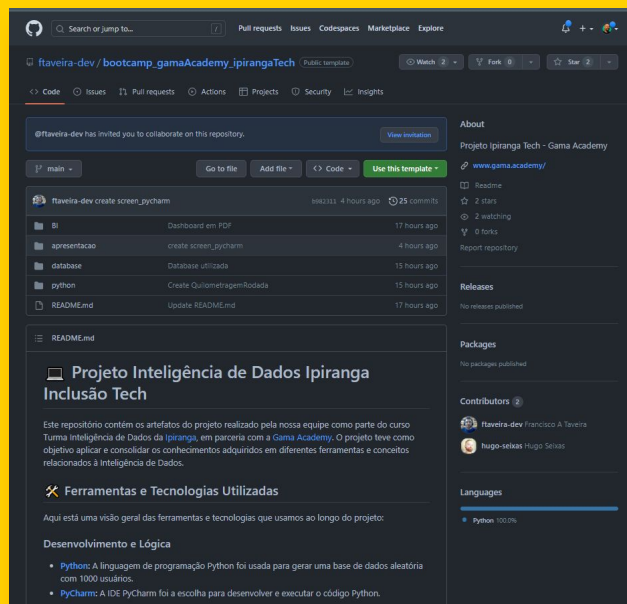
Search or jump to...
/
Pull requests Issues Codespaces Marketplace Explore

ftaveira-dev / bootcamp_gamaAcademy_ipirangaTech Public template
Watch 2 Fork 0 Star 2

Code Issues Pull requests Actions Projects Security Insights

@ftaveira-dev has invited you to collaborate on this repository.
View invitation

main
Go to file Add file Code Use this template

ftaveira-dev create screen_pycharm b982311 4 hours ago 25 commits

| | | |
|---|---|---|
| BI | Dashboard em PDF | 17 hours ago |
| apresentacao | create screen_pycharm | 4 hours ago |
| database | Database utilizada | 15 hours ago |
| python | Create QuilometragemRodada | 15 hours ago |
| README.md | Update README.md | 17 hours ago |

README.md

💻 Projeto Inteligência de Dados Ipiranga Inclusão Tech

Este repositório contém os artefatos do projeto realizado pela nossa equipe como parte do curso Turma Inteligência de Dados da Ipiranga, em parceria com a Gama Academy. O projeto teve como objetivo aplicar e consolidar os conhecimentos adquiridos em diferentes ferramentas e conceitos relacionados à Inteligência de Dados.

🛠 Ferramentas e Tecnologias Utilizadas

Aqui está uma visão geral das ferramentas e tecnologias que usamos ao longo do projeto:

Desenvolvimento e Lógica

• Python: A linguagem de programação Python foi usada para gerar uma base de dados aleatória com 1000 usuários.
• PyCharm: A IDE PyCharm foi a escolha para desenvolver e executar o código Python.

About

Projeto Ipiranga Tech - Gama Academy

www.gama.academy/

Readme
2 stars
2 watching
0 forks
Report repository

Releases
No releases published

Packages
No packages published

Contributors 2
ftaveira-dev Francisco A Taveira
hugo-seixas Hugo Seixas

Languages
Python 100.0%